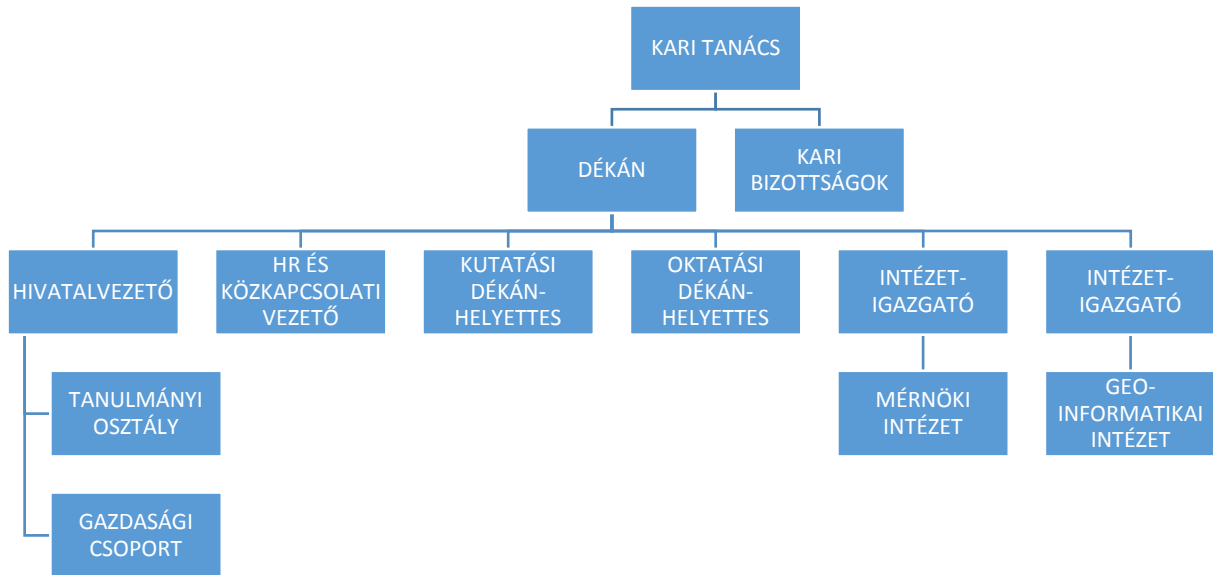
KARI TANÁCS

DÉKÁN

KARI BIZOTTSÁGOK

HIVATALVEZETŐ

HR ÉS KÖZKAPCSOLATI VEZETŐ

KUTATÁSI DÉKÁN-HELYETTES

OKTATÁSI DÉKÁN-HELYETTES

INTÉZET-IGAZGATÓ

INTÉZET-IGAZGATÓ

TANULMÁNYI OSZTÁLY

GAZDASÁGI CSOPORT

MÉRNÖKI INTÉZET

GEO-INFORMATIKAI INTÉZET